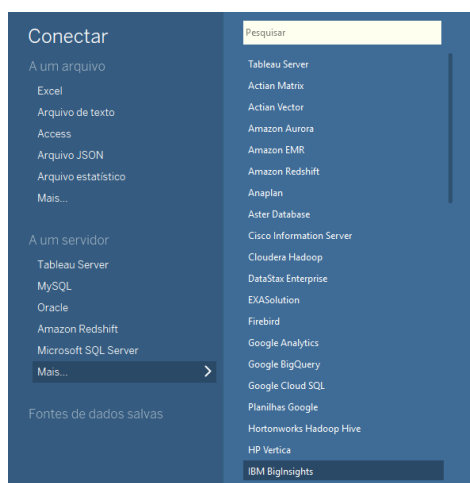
Conectar

A um arquivo

Excel
Arquivo de texto
Access
Arquivo JSON
Arquivo estatístico
Mais...

A um servidor

Tableau Server
MySQL
Oracle
Amazon Redshift
Microsoft SQL Server
Mais...

Fontes de dados salvas

Pesquisar

Tableau Server
Actian Matrix
Actian Vector
Amazon Aurora
Amazon EMR
Amazon Redshift
Anaplan
Aster Database
Cisco Information Server
Cloudera Hadoop
DataStax Enterprise
EXASolution
Firebird
Google Analytics
Google BigQuery
Google Cloud SQL
Planilhas Google
Hortonworks Hadoop Hive
HP Vertica
IBM BigInsights